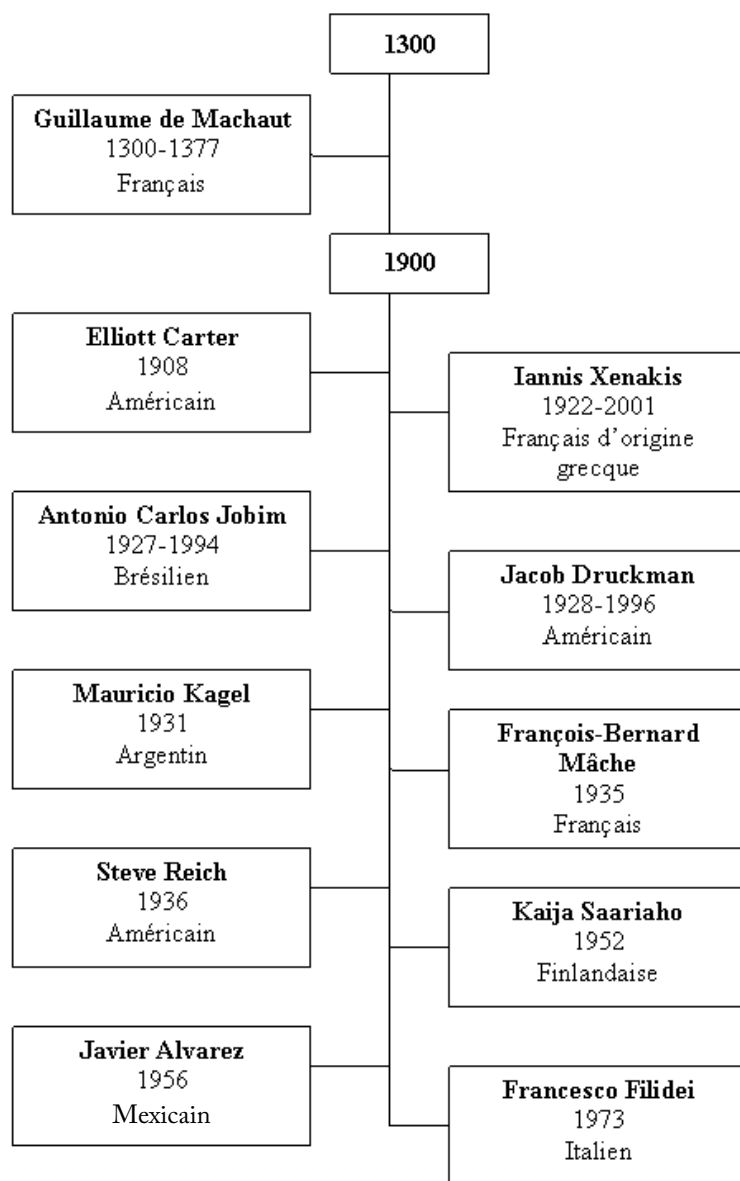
1300

Guillaume de Machaut
1300-1377
Français

1900

Elliott Carter
1908
Américain

Iannis Xenakis
1922-2001
Français d'origine grecque

Antonio Carlos Jobim
1927-1994
Brésilien

Jacob Druckman
1928-1996
Américain

Mauricio Kagel
1931
Argentin

François-Bernard Mâche
1935
Français

Steve Reich
1936
Américain

Kaija Saariaho
1952
Finlandaise

Javier Alvarez
1956
Mexicain

Francesco Filidei
1973
Italien